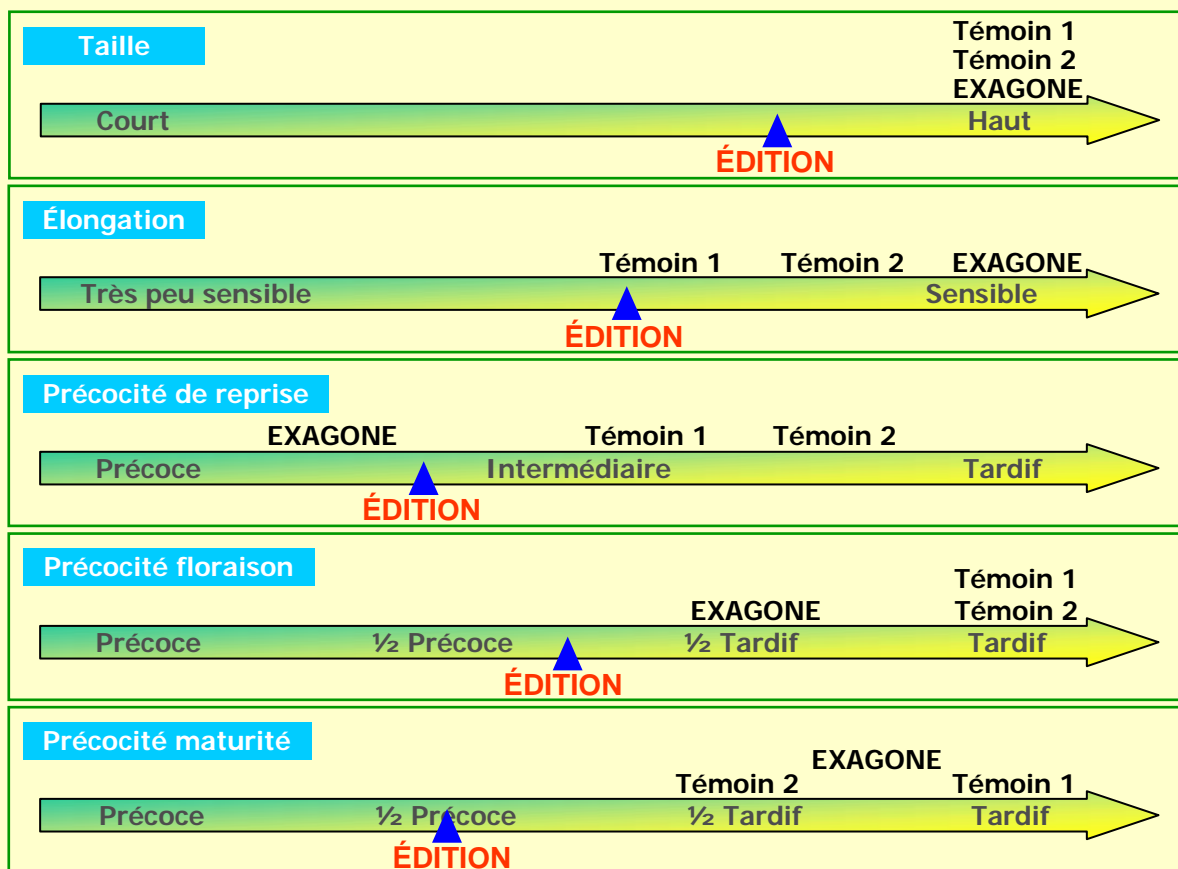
Taille

Témoin 1
Témoin 2
EXAGONE

Court Haut

ÉDITION

Élongation

Témoin 1 Témoin 2 EXAGONE

Très peu sensible Sensible

ÉDITION

Précocité de reprise

EXAGONE Témoin 1 Témoin 2

Précoce Intermédiaire Tardif

ÉDITION

Précocité floraison

Témoin 1
EXAGONE Témoin 2

Précoce ½ Précoce ½ Tardif Tardif

ÉDITION

Précocité maturité

EXAGONE
Témoin 2 Témoin 1

Précoce ½ Précoce ½ Tardif Tardif

ÉDITION